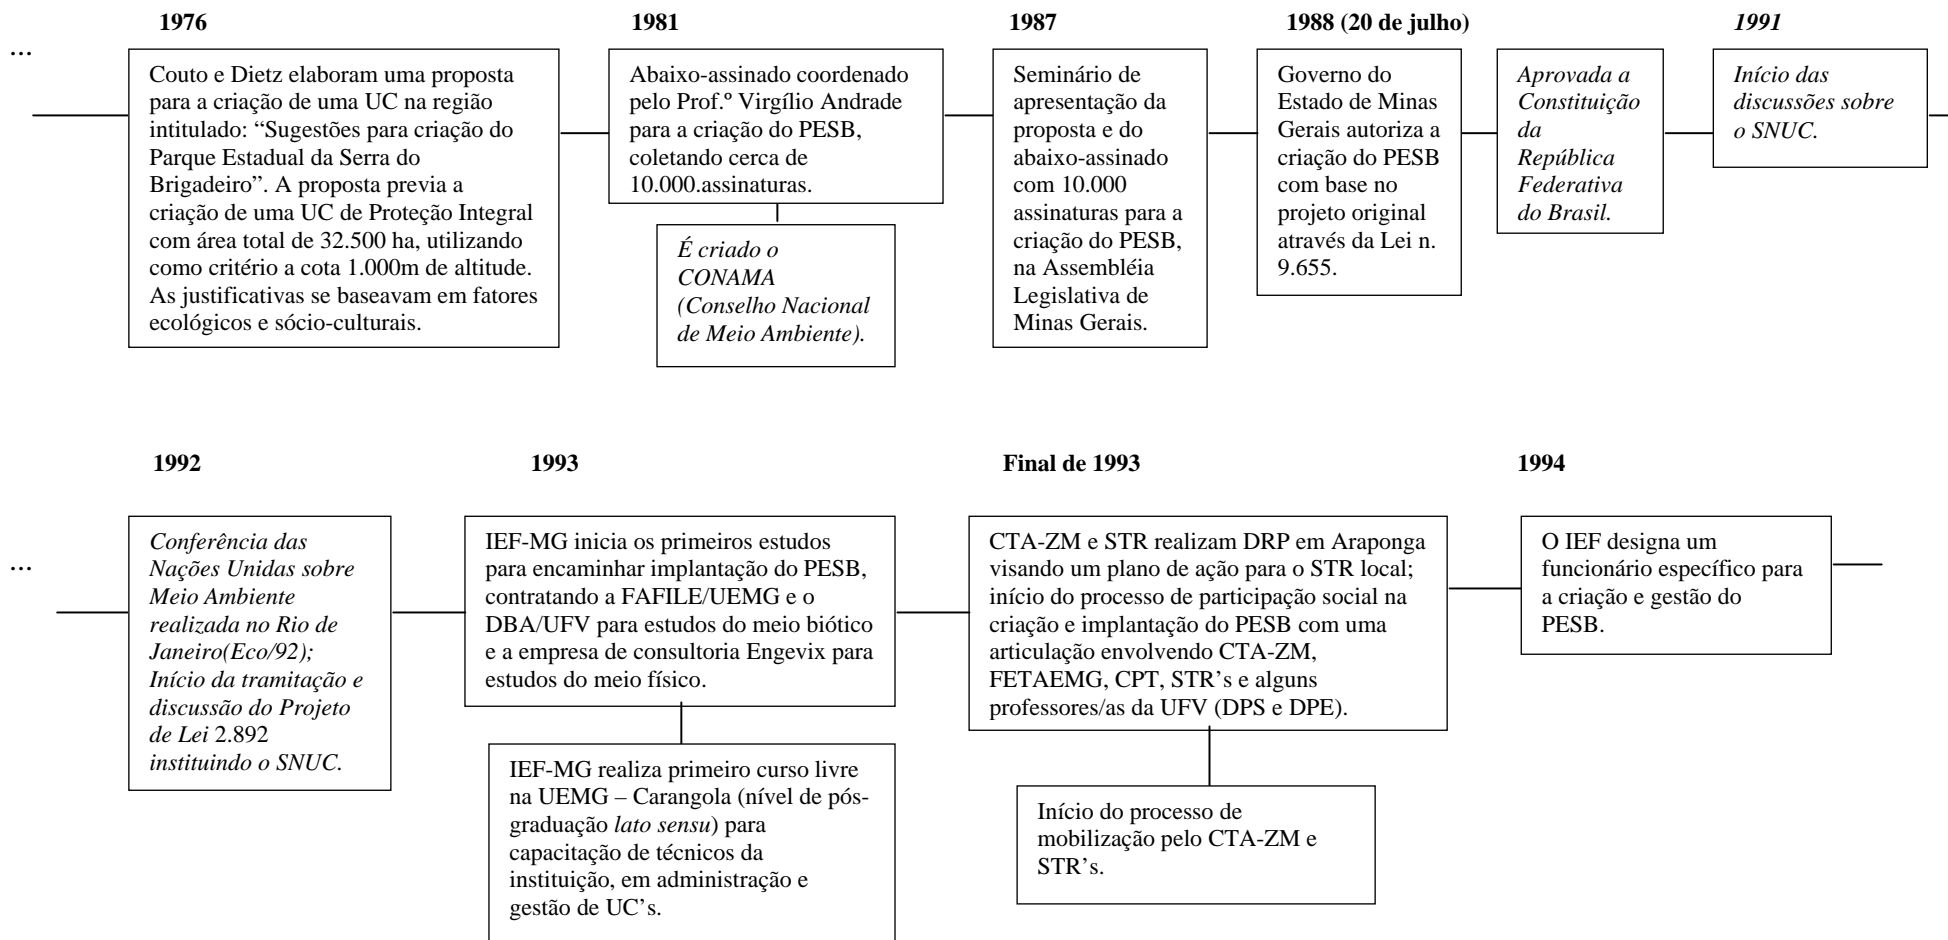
1976

...

Couto e Dietz elaboram uma proposta para a criação de uma UC na região intitulado: "Sugestões para criação do Parque Estadual da Serra do Brigadeiro". A proposta previa a criação de uma UC de Proteção Integral com área total de 32.500 ha, utilizando como critério a cota 1.000m de altitude. As justificativas se baseavam em fatores ecológicos e sócio-culturais.

1981

Abaixo-assinado coordenado pelo Prof.º Virgílio Andrade para a criação do PESB, coletando cerca de 10.000.assinaturas.

É criado o CONAMA (Conselho Nacional de Meio Ambiente).

1987

Seminário de apresentação da proposta e do abaixo-assinado com 10.000 assinaturas para a criação do PESB, na Assembléia Legislativa de Minas Gerais.

1988 (20 de julho)

Governo do Estado de Minas Gerais autoriza a criação do PESB com base no projeto original através da Lei n. 9.655.

Aprovada a Constituição da República Federativa do Brasil.

1991

Início das discussões sobre o SNUC.

1992

...

Conferência das Nações Unidas sobre Meio Ambiente realizada no Rio de Janeiro(Eco/92); Início da tramitação e discussão do Projeto de Lei 2.892 instituindo o SNUC.

1993

IEF-MG inicia os primeiros estudos para encaminhar implantação do PESB, contratando a FAFILE/UEMG e o DBA/UFV para estudos do meio biótico e a empresa de consultoria Engevix para estudos do meio físico.

IEF-MG realiza primeiro curso livre na UEMG – Carangola (nível de pós-graduação lato sensu) para capacitação de técnicos da instituição, em administração e gestão de UC's.

Final de 1993

CTA-ZM e STR realizam DRP em Araponga visando um plano de ação para o STR local; início do processo de participação social na criação e implantação do PESB com uma articulação envolvendo CTA-ZM, FETAEMG, CPT, STR's e alguns professores/as da UFV (DPS e DPE).

Início do processo de mobilização pelo CTA-ZM e STR's.

1994

O IEF designa um funcionário específico para a criação e gestão do PESB.